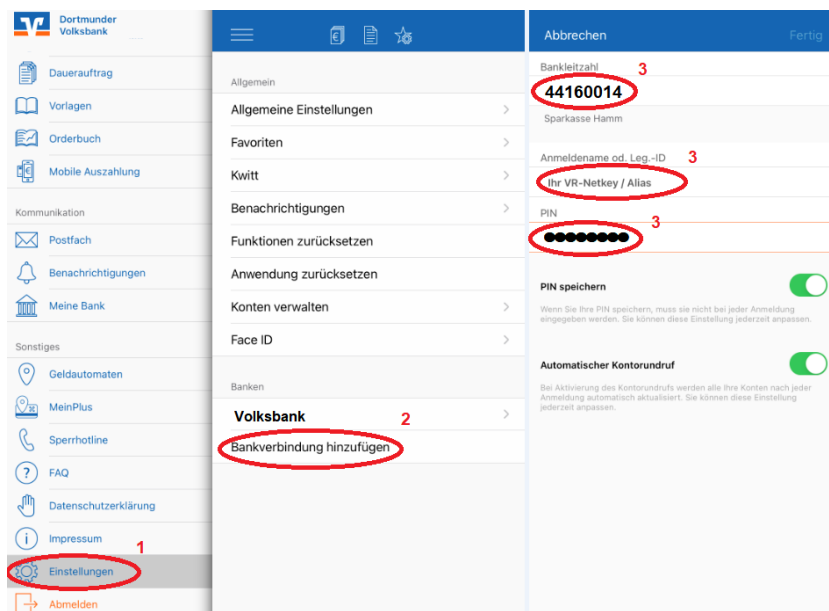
Dortmunder Volksbank

Dauerauftrag
Vorlagen
Orderbuch
Mobile Auszahlung

Kommunikation
Postfach
Benachrichtigungen
Meine Bank

Sonstiges
Geldautomaten
MeinPlus
Sperrhotline
FAQ
Datenschutzerklärung
Impressum
Einstellungen 1
Abmelden

Allgemein
Allgemeine Einstellungen
Favoriten
Kwitt
Benachrichtigungen
Funktionen zurücksetzen
Anwendung zurücksetzen
Konten verwalten
Face ID

Banken
Volksbank
2
Bankverbindung hinzufügen

Abbrechen
Fertig

Bankleitzahl 3
44160014
Sparkasse Hamm

Anmeldename od. Leg.-ID 3
Ihr VR-Netkey / Alias

PIN 3
●●●●●●●●

PIN speichern
Wenn Sie Ihre PIN speichern, muss sie nicht bei jeder Anmeldung eingegeben werden. Sie können diese Einstellung jederzeit anpassen.

Automatischer Kontorundruf
Bei Aktivierung des Kontorundrufs werden alle Ihre Konten nach jeder Anmeldung automatisch aktualisiert. Sie können diese Einstellung jederzeit anpassen.